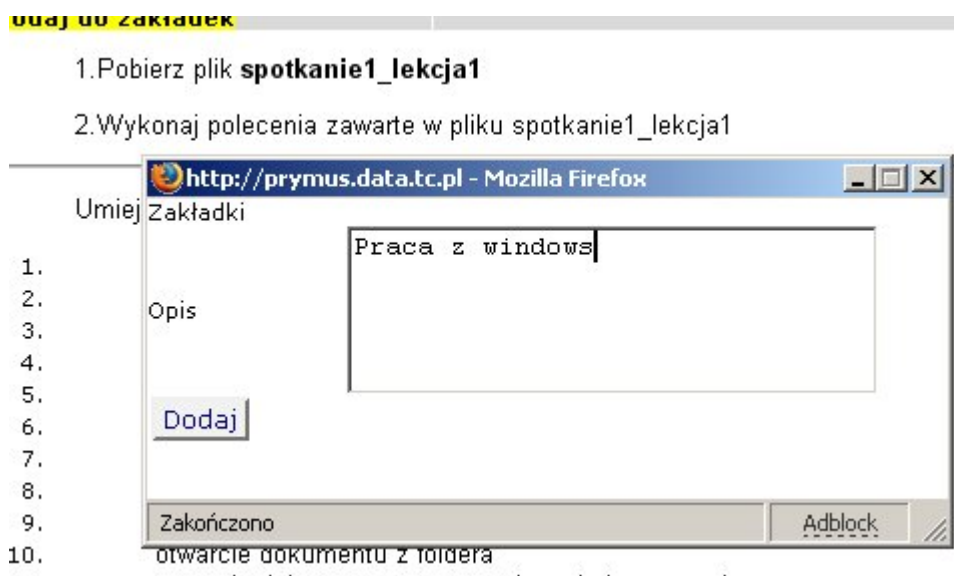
odaj do zakładek

1.Pobierz plik **spotkanie1_lekcja1**

2.Wykonaj polecenia zawarte w pliku spotkanie1_lekcja1

Umiej

1.
2.
3.
4.
5.
6.
7.
8.
9.
10. otwarcie dokumentu z foldera

http://prymus.data.tc.pl - Mozilla Firefox

Zakładki

Opis

Praca z windows

Dodaj

Zakończono

Adblock